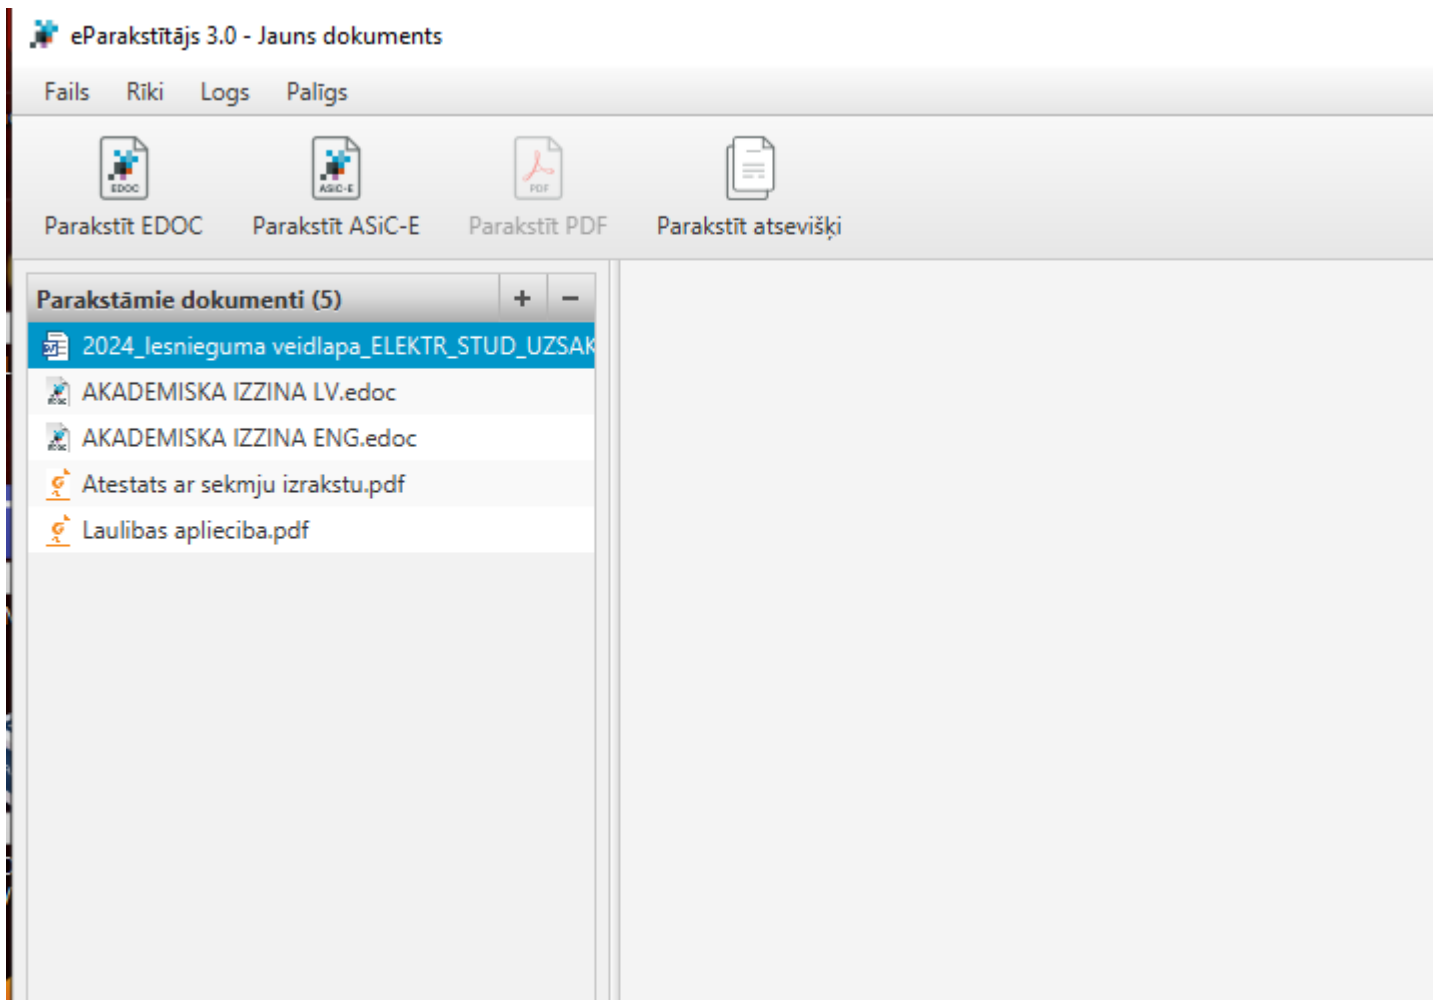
eParakstītājs 3.0 - Jauns dokuments

Fails Rīki Logs Palīgs

EDOC
Parakstīt EDOC

ASiC-E
Parakstīt ASiC-E

PDF
Parakstīt PDF

Parakstīt atsevišķi

Parakstāmie dokumenti (5) + −

2024_Iesnieguma veidlapa_ELEKTR_STUD_UZSAK

AKADEMISKA IZZINA LV.edoc

AKADEMISKA IZZINA ENG.edoc

Atestats ar sekmju izrakstu.pdf

Laulibas aplieciba.pdf